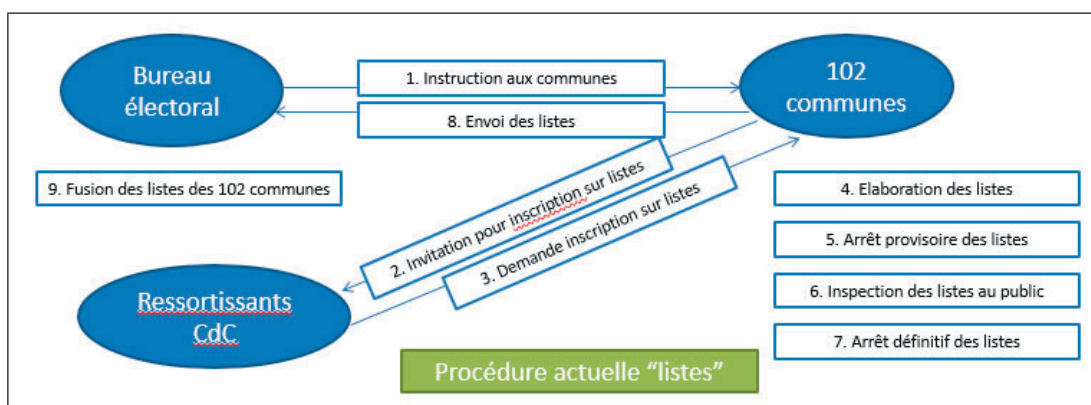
Bureau électoral

1. Instruction aux communes

102 communes

8. Envoi des listes

9. Fusion des listes des 102 communes

2. Invitation pour inscription sur listes

3. Demande inscription sur listes

4. Elaboration des listes

5. Arrêt provisoire des listes

6. Inspection des listes au public

7. Arrêt définitif des listes

Ressortissants CdC

Procédure actuelle "listes"